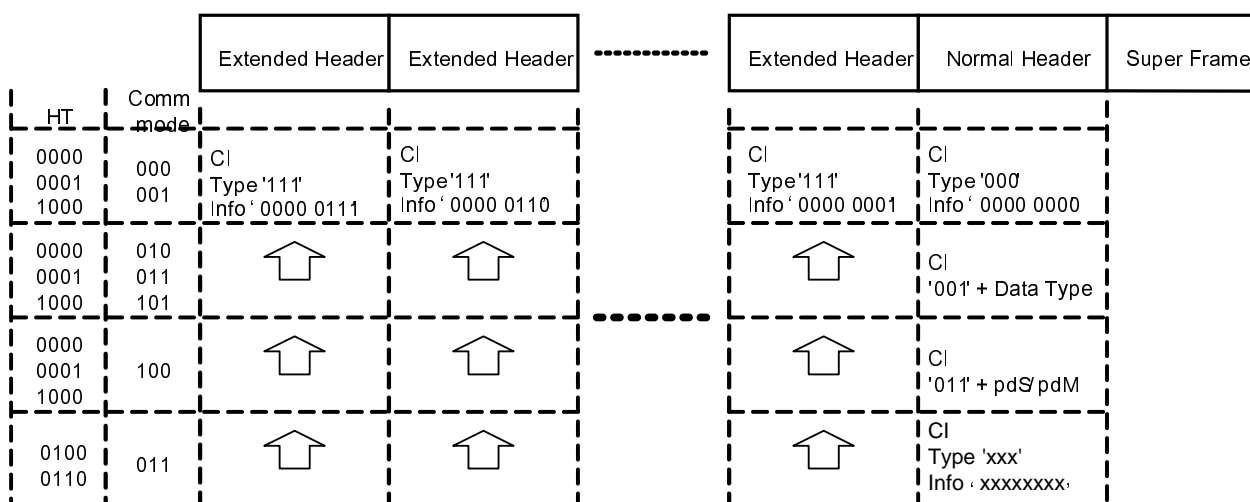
| | | Extended Header | Extended Header | | Extended Header | Normal Header | Super Frame |
|---|---|---|---|---|---|---|---|
| HT | Comm mode | | | | | | |
| 0000 0001 1000 | 000 001 | CI Type '111' Info ' 0000 0111 | CI Type '111' Info ' 0000 0110 | | CI Type '111' Info ' 0000 0001 | CI Type '000' Info ' 0000 0000 | |
| 0000 0001 1000 | 010 011 101 | | | | | CI '001' + Data Type | |
| 0000 0001 1000 | 100 | | | | | CI '011' + pdS/pdM | |
| 0100 0110 | 011 | | | | | CI Type 'xxx' Info ' xxxxxxxx' | |